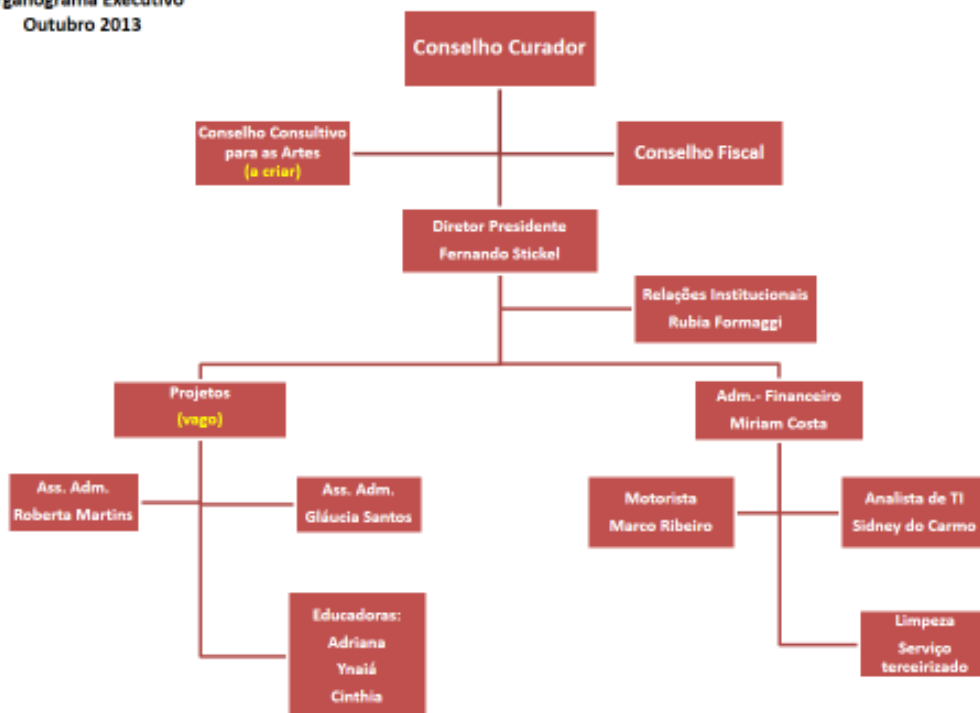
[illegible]ganograma Executivo
Outubro 2013

Conselho Curador

Conselho Consultivo para as Artes (a criar)

Conselho Fiscal

Diretor Presidente
Fernando Stickel

Relações Institucionais
Rubia Formaggi

Projetos
(vago)

Adm.- Financeiro
Miriam Costa

Ass. Adm.
Roberta Martins

Ass. Adm.
Gláucia Santos

Educadoras:
Adriana
Ynaiá
Cinthia

Motorista
Marco Ribeiro

Analista de TI
Sidney do Carmo

Limpeza
Serviço terceirizado